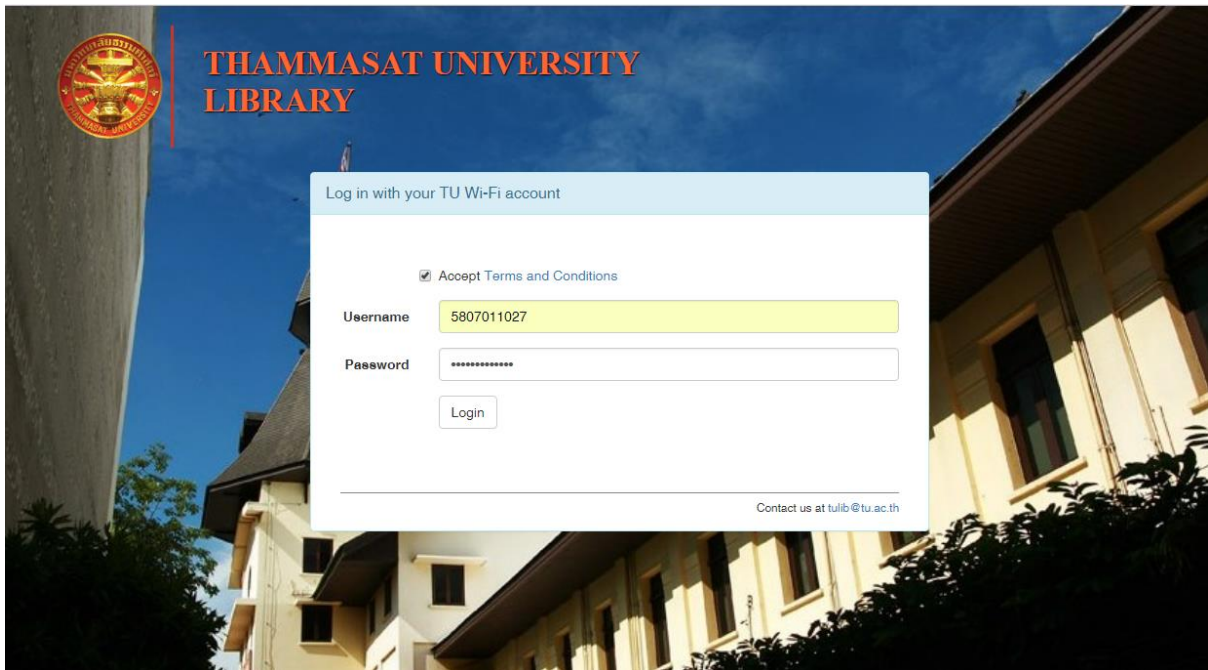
มหาวิทยาลัยธรรมศาสตร์
THAMMASAT UNIVERSITY

THAMMASAT UNIVERSITY
LIBRARY

Log in with your TU Wi-Fi account

Accept Terms and Conditions

Username 5807011027

Password ••••••••••••••

Login

Contact us at tulib@tu.ac.th